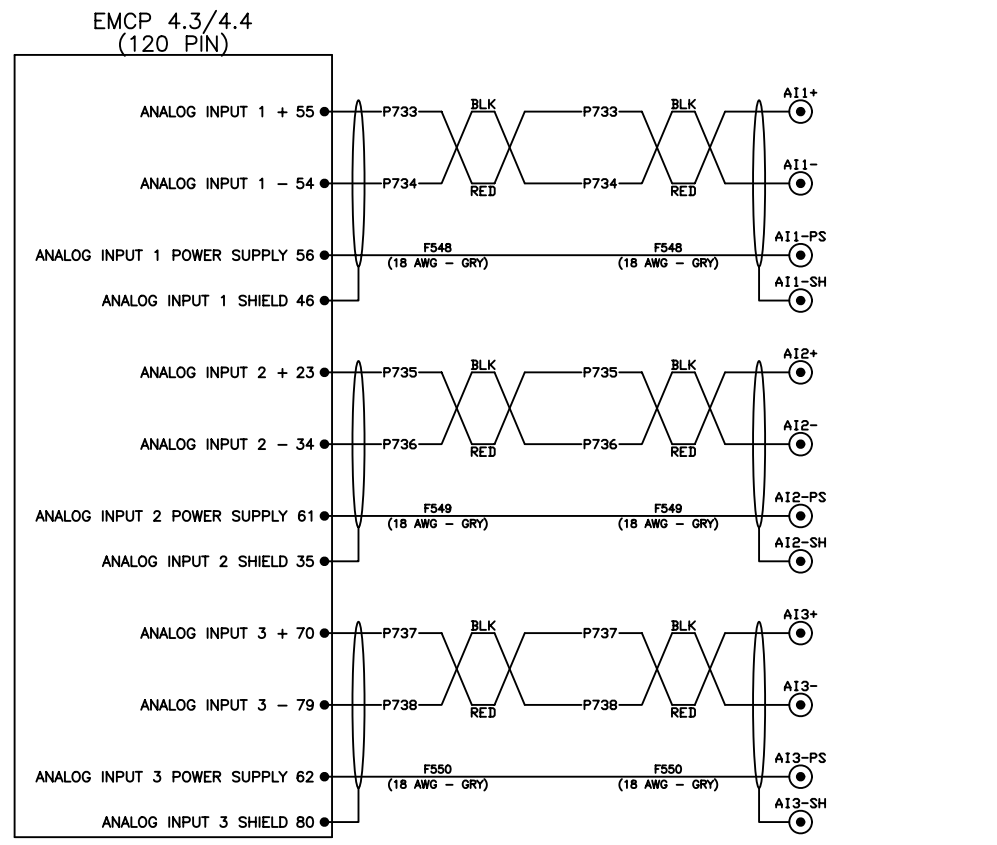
EMCP 4.3/4.4
(120 PIN)

ANALOG INPUT 1 + 55
P733
BLK
P733
BLK
AI1+

ANALOG INPUT 1 − 54
P734
RED
P734
RED
AI1-

ANALOG INPUT 1 POWER SUPPLY 56
F548
(18 AWG − GRY)
F548
(18 AWG − GRY)
AI1-PS

ANALOG INPUT 1 SHIELD 46
AI1-SH

ANALOG INPUT 2 + 23
P735
BLK
P735
BLK
AI2+

ANALOG INPUT 2 − 34
P736
RED
P736
RED
AI2-

ANALOG INPUT 2 POWER SUPPLY 61
F549
(18 AWG − GRY)
F549
(18 AWG − GRY)
AI2-PS

ANALOG INPUT 2 SHIELD 35
AI2-SH

ANALOG INPUT 3 + 70
P737
BLK
P737
BLK
AI3+

ANALOG INPUT 3 − 79
P738
RED
P738
RED
AI3-

ANALOG INPUT 3 POWER SUPPLY 62
F550
(18 AWG − GRY)
F550
(18 AWG − GRY)
AI3-PS

ANALOG INPUT 3 SHIELD 80
AI3-SH